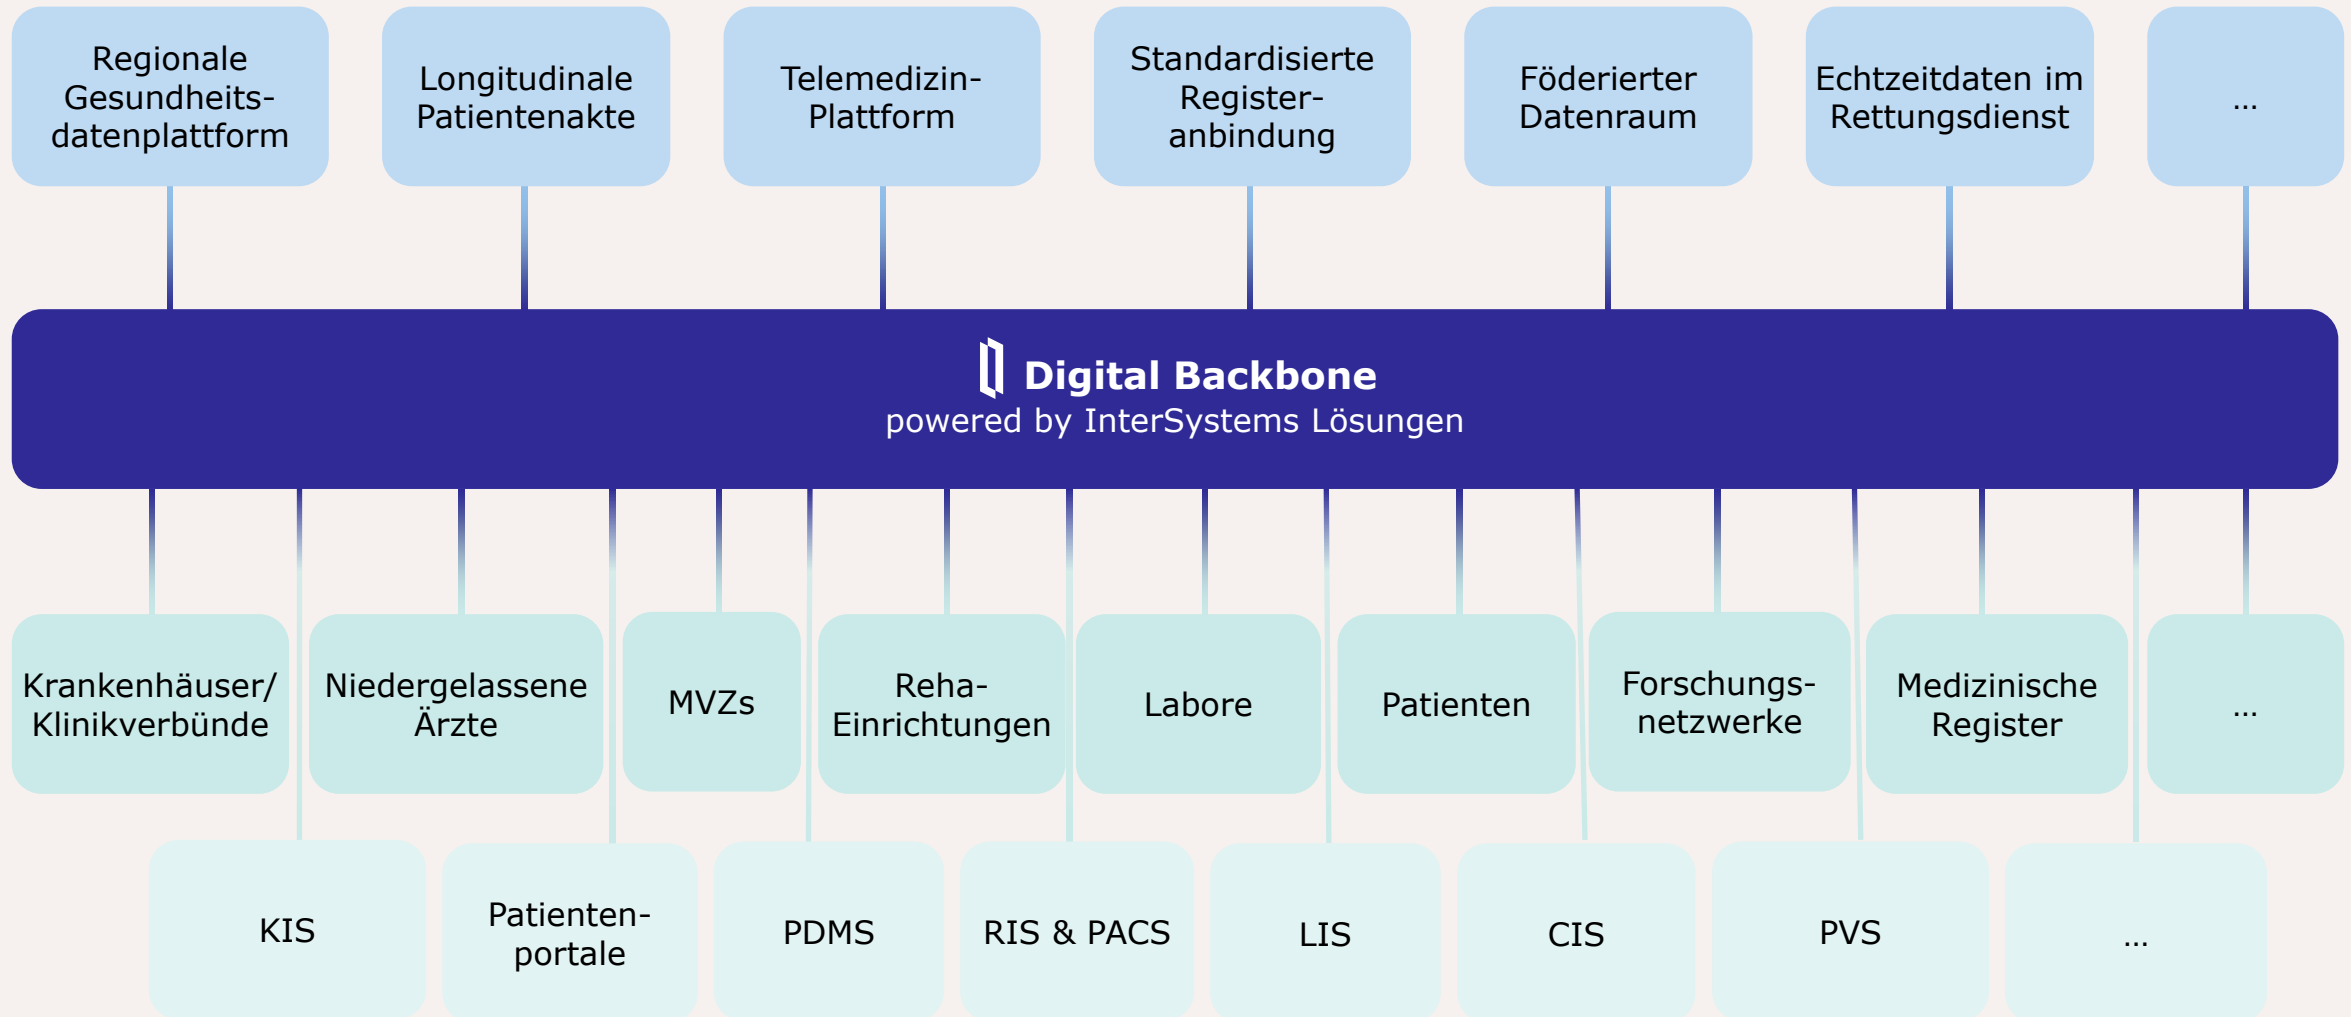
Regionale Gesundheitsdatenplattform

Longitudinale Patientenakte

Telemedizin-Plattform

Standardisierte Register-anbindung

Föderierter Datenraum

Echtzeitdaten im Rettungsdienst

...

Digital Backbone
powered by InterSystems Lösungen

Krankenhäuser/ Klinikverbünde

Niedergelassene Ärzte

MVZs

Reha-Einrichtungen

Labore

Patienten

Forschungs-netzwerke

Medizinische Register

...

KIS

Patienten-portale

PDMS

RIS & PACS

LIS

CIS

PVS

...